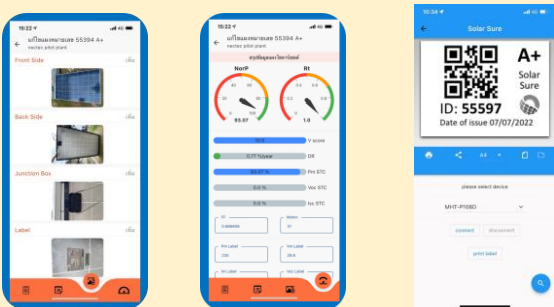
15:22
แก้ไขแผงหมายเลข 55394 A+
nectec pilot plant

Front Side
Back Side
Junction Box
Label

15:22
แก้ไขแผงหมายเลข 55394 A+
nectec pilot plant
สรุปข้อมูลผลการวิเคราะห์

NorP
93.97

Rt
1.0

V score
0.77 %/year
DR
93.97 %
Pm STC
0.0 %
Voc STC
0.0 %
Isc STC

10:34
Solar Sure

A+
Solar Sure
ID: 55597
Date of issue 07/07/2022

A4

please select device
MHT-P108D
connect
disconnect
print label